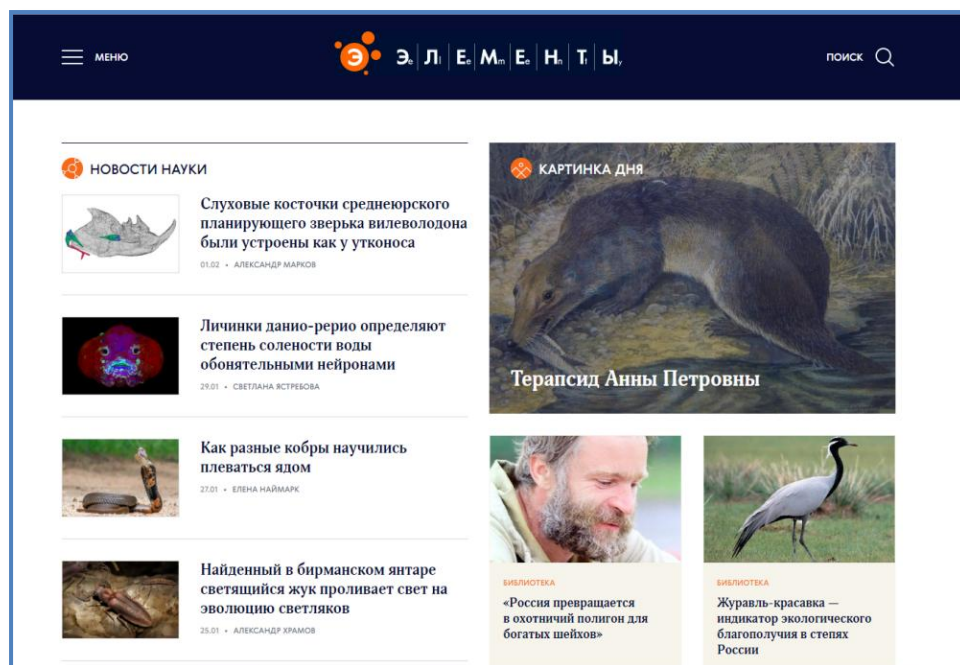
МЕНЮ

Э Эₑ Лₗ Eₑ Mₘ Eₑ Hₙ Tₜ Ыᵧ

ПОИСК

НОВОСТИ НАУКИ

Слуховые косточки среднеюрского планирующего зверька вилеволодона были устроены как у утконоса

01.02 • АЛЕКСАНДР МАРКОВ

Личинки данио-рерио определяют степень солености воды обонятельными нейронами

29.01 • СВЕТЛАНА ЯСТРЕБОВА

Как разные кобры научились плеваться ядом

27.01 • ЕЛЕНА НАЙМАРК

Найденный в бирманском янтаре светящийся жук проливает свет на эволюцию светляков

25.01 • АЛЕКСАНДР ХРАМОВ

КАРТИНКА ДНЯ

Терапсид Анны Петровны

БИБЛИОТЕКА

«Россия превращается в охотничий полигон для богатых шейхов»

БИБЛИОТЕКА

Журавль-красавка — индикатор экологического благополучия в степях России